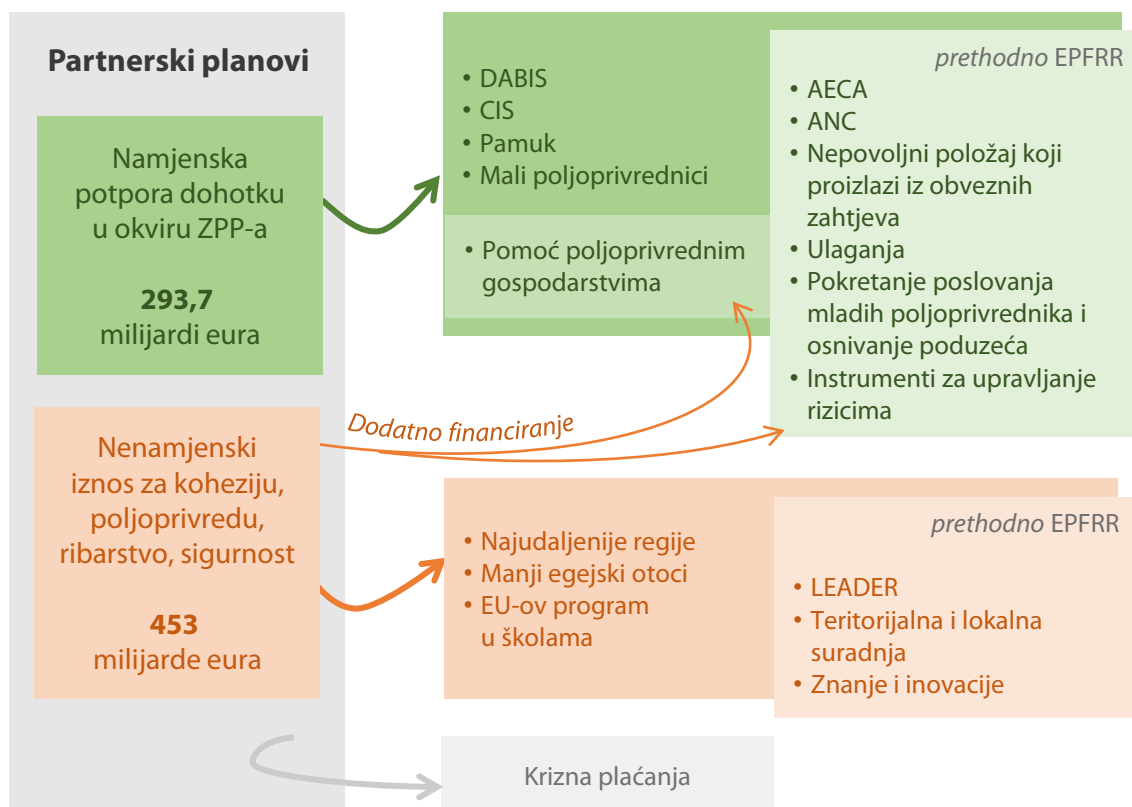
Partnerski planovi

Namjenska potpora dohotku u okviru ZPP-a

293,7
milijardi eura

Nenamjenski iznos za koheziju, poljoprivredu, ribarstvo, sigurnost

453
milijarde eura

Dodatno financiranje

• DABIS
• CIS
• Pamuk
• Mali poljoprivrednici

• Pomoć poljoprivrednim gospodarstvima

prethodno EPFRR

• AECA
• ANC
• Nepovoljni položaj koji proizlazi iz obveznih zahtjeva
• Ulaganja
• Pokretanje poslovanja mladih poljoprivrednika i osnivanje poduzeća
• Instrumenti za upravljanje rizicima

• Najudaljenije regije
• Manji egejski otoci
• EU-ov program u školama

prethodno EPFRR

• LEADER
• Teritorijalna i lokalna suradnja
• Znanje i inovacije

Krizna plaćanja